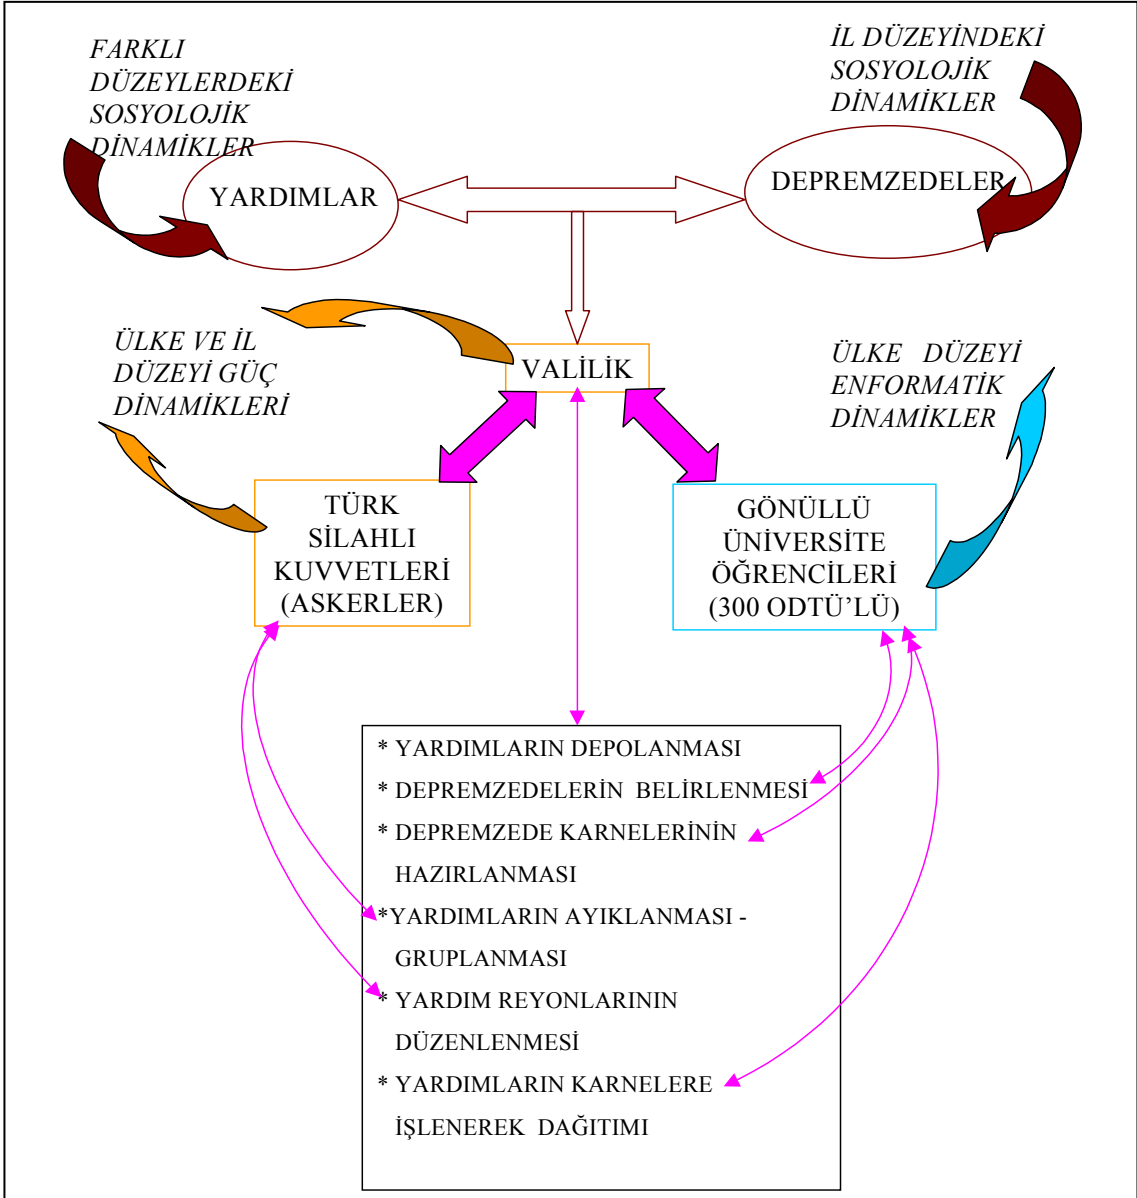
FARKLI DÜZEYLERDEKİ SOSYOLOJİK DİNAMİKLER

İL DÜZEYİNDEKİ SOSYOLOJİK DİNAMİKLER

YARDIMLAR

DEPREMZEDELER

ÜLKE VE İL DÜZEYİ GÜÇ DİNAMİKLERİ

VALİLİK

ÜLKE DÜZEYİ ENFORMATİK DİNAMİKLER

TÜRK SİLAHLI KUVVETLERİ (ASKERLER)

GÖNÜLLÜ ÜNİVERSİTE ÖĞRENCİLERİ (300 ODTÜ'LÜ)

* YARDIMLARIN DEPOLANMASI
* DEPREMZEDELERİN BELİRLENMESİ
* DEPREMZEDE KARNELERİNİN HAZIRLANMASI
*YARDIMLARIN AYIKLANMASI - GRUPLANMASI
* YARDIM REYONLARININ DÜZENLENMESİ
* YARDIMLARIN KARNELERE İŞLENEREK DAĞITIMI